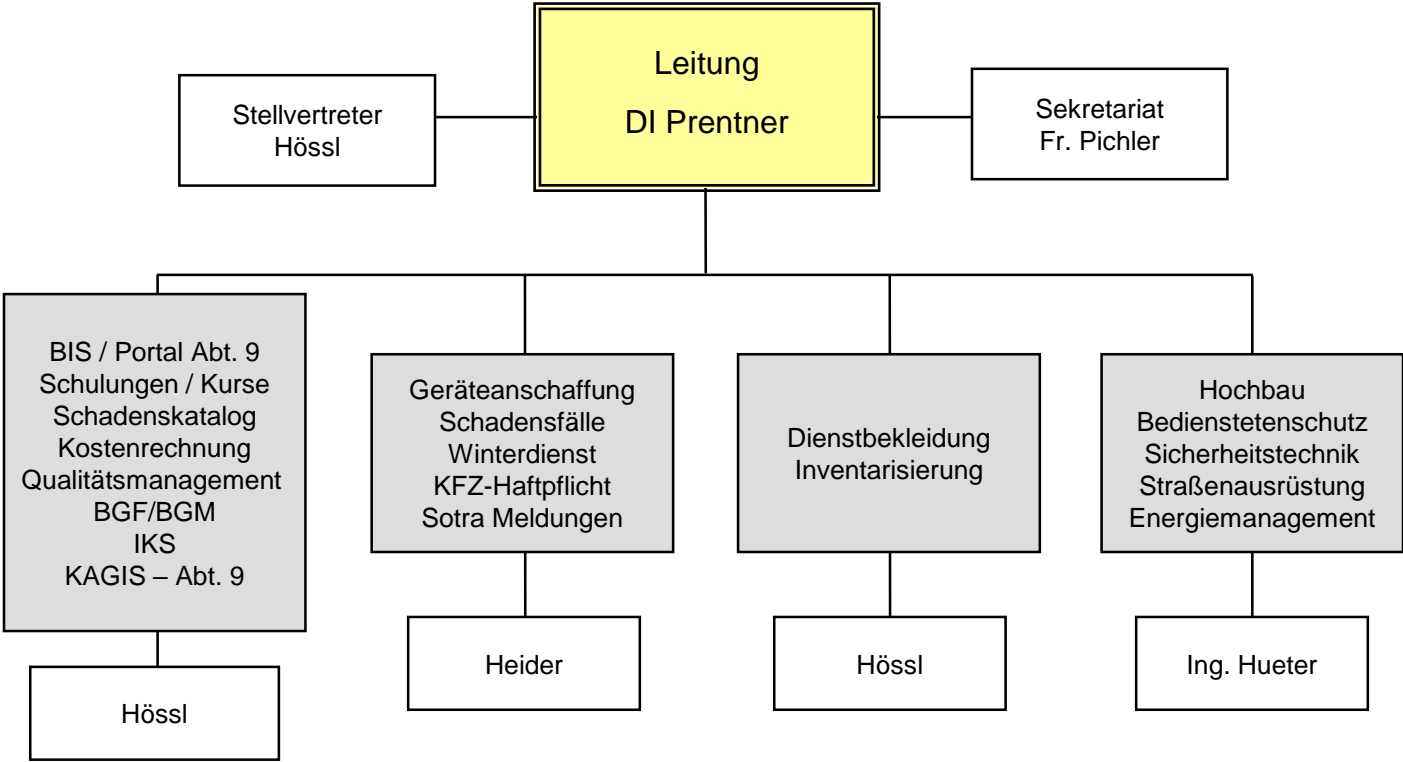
Leitung
DI Prentner

Stellvertreter
Hössl

Sekretariat
Fr. Pichler

BIS / Portal Abt. 9
Schulungen / Kurse
Schadenskatalog
Kostenrechnung
Qualitätsmanagement
BGF/BGM
IKS
KAGIS – Abt. 9

Hössl

Geräteanschaffung
Schadensfälle
Winterdienst
KFZ-Haftpflicht
Sotra Meldungen

Heider

Dienstbekleidung
Inventarisierung

Hössl

Hochbau
Bedienstetenschutz
Sicherheitstechnik
Straßenausrüstung
Energiemanagement

Ing. Hueter